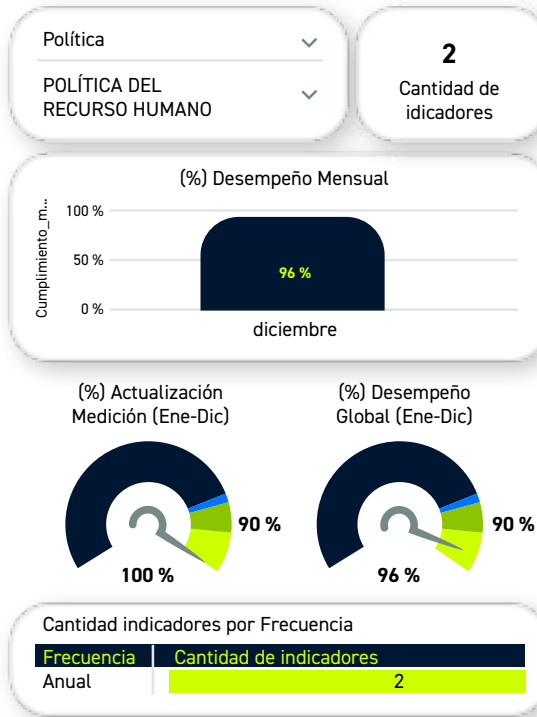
Política

POLÍTICA DEL RECURSO HUMANO

2

Cantidad de indicadores

(%) Desempeño Mensual

Cumplimiento_m...

100 %

50 %

0 %

96 %

diciembre

(%) Actualización Medición (Ene-Dic)

90 %

100 %

(%) Desempeño Global (Ene-Dic)

90 %

96 %

Cantidad indicadores por Frecuencia

| Frecuencia | Cantidad de indicadores |
|---|---|
| Anual | 2 |